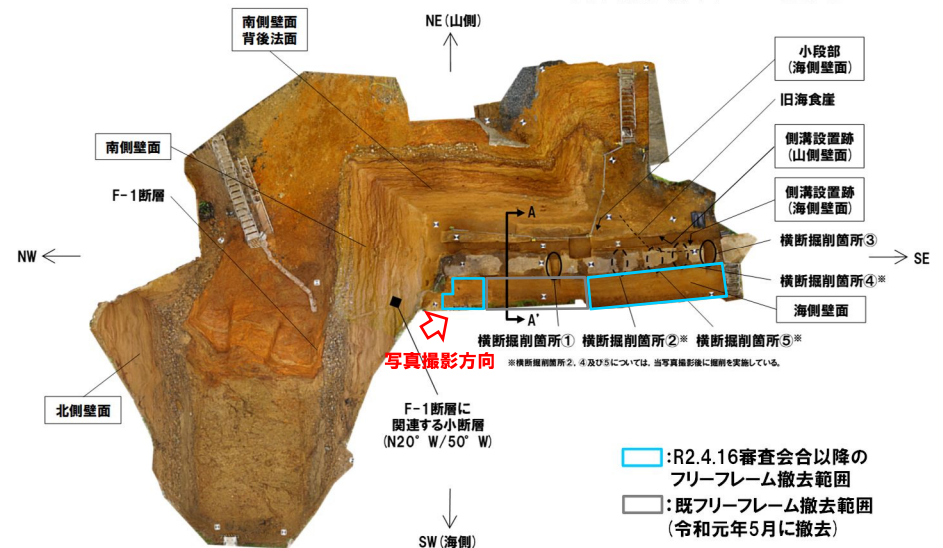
南側壁面
背後法面

NE（山側）

小段部
（海側壁面）

旧海食崖

南側壁面

側溝設置跡
（山側壁面）

F-1断層

側溝設置跡
（海側壁面）

A

NW

横断掘削箇所③

SE

横断掘削箇所④※

海側壁面

A'

横断掘削箇所①　横断掘削箇所②※　横断掘削箇所⑤※

写真撮影方向

※横断掘削箇所2、④及び⑤については、当写真撮影後に掘削を実施している。

北側壁面

F-1断層に
関連する小断層
（N20° W/50° W）

：R2.4.16審査会合以降の
フリーフレーム撤去範囲

：既フリーフレーム撤去範囲
（令和元年5月に撤去）

SW（海側）